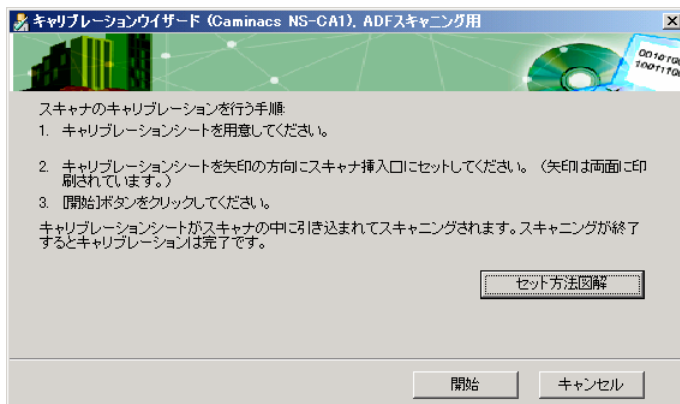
キャリブレーションウイザード (Caminacs NS-CA1), ADFスキャニング用

X

0010100
1001110

スキャナのキャリブレーションを行う手順:

1. キャリブレーションシートを用意してください。

2. キャリブレーションシートを矢印の方向にスキャナ挿入口にセットしてください。(矢印は両面に印刷されています。)

3. [開始]ボタンをクリックしてください。

キャリブレーションシートがスキャナの中に引き込まれてスキャニングされます。スキャニングが終了するとキャリブレーションは完了です。

セット方法図解

開始

キャンセル